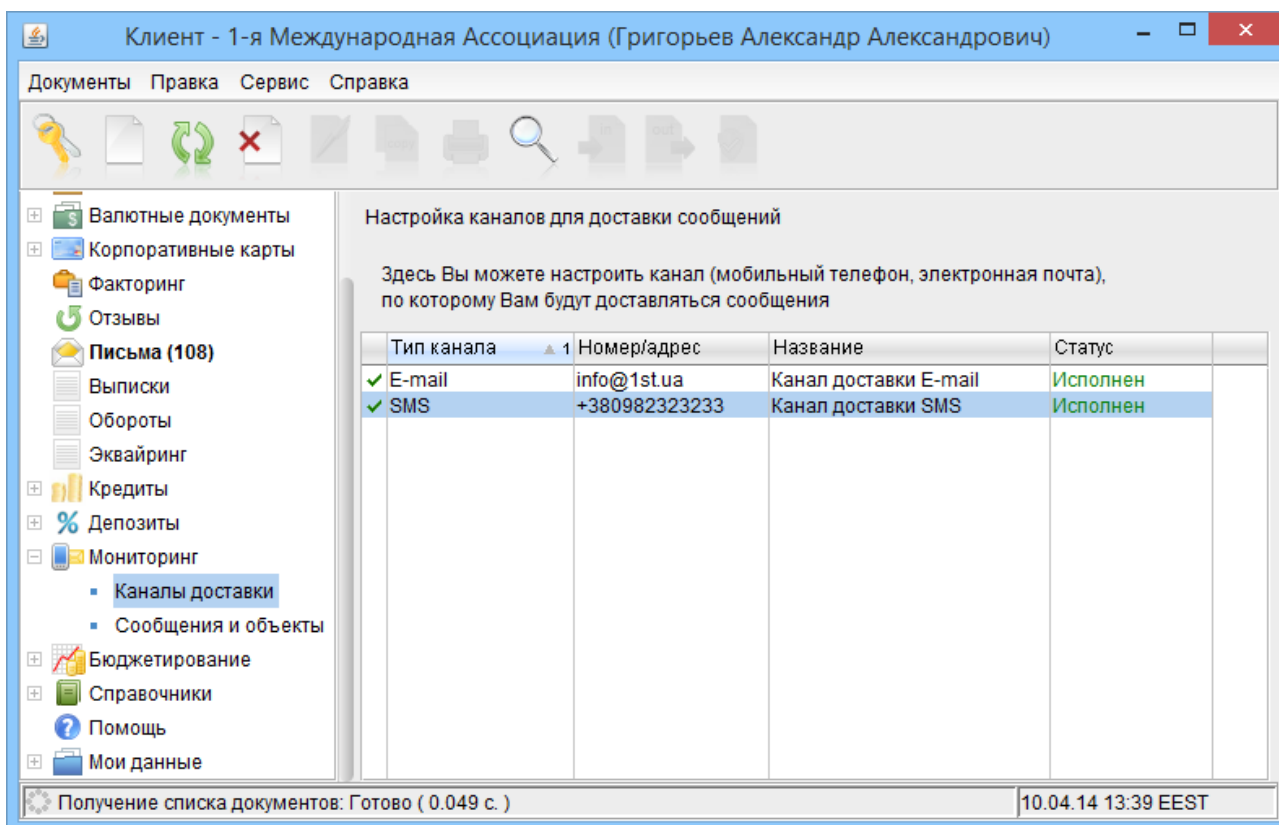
Клиент - 1-я Международная Ассоциация (Григорьев Александр Александрович)

Документы Правка Сервис Справка

Валютные документы
Корпоративные карты
Факторинг
Отзывы
Письма (108)
Выписки
Обороты
Эквайринг
Кредиты
Депозиты
Мониторинг
Каналы доставки
Сообщения и объекты
Бюджетирование
Справочники
Помощь
Мои данные

Настройка каналов для доставки сообщений

Здесь Вы можете настроить канал (мобильный телефон, электронная почта), по которому Вам будут доставляться сообщения

| Тип канала ▲ 1 | Номер/адрес | Название | Статус |
|---|---|---|---|
| ✔ E-mail | info@1st.ua | Канал доставки E-mail | Исполнен |
| ✔ SMS | +380982323233 | Канал доставки SMS | Исполнен |

Получение списка документов: Готово ( 0.049 с. )
10.04.14 13:39 EEST